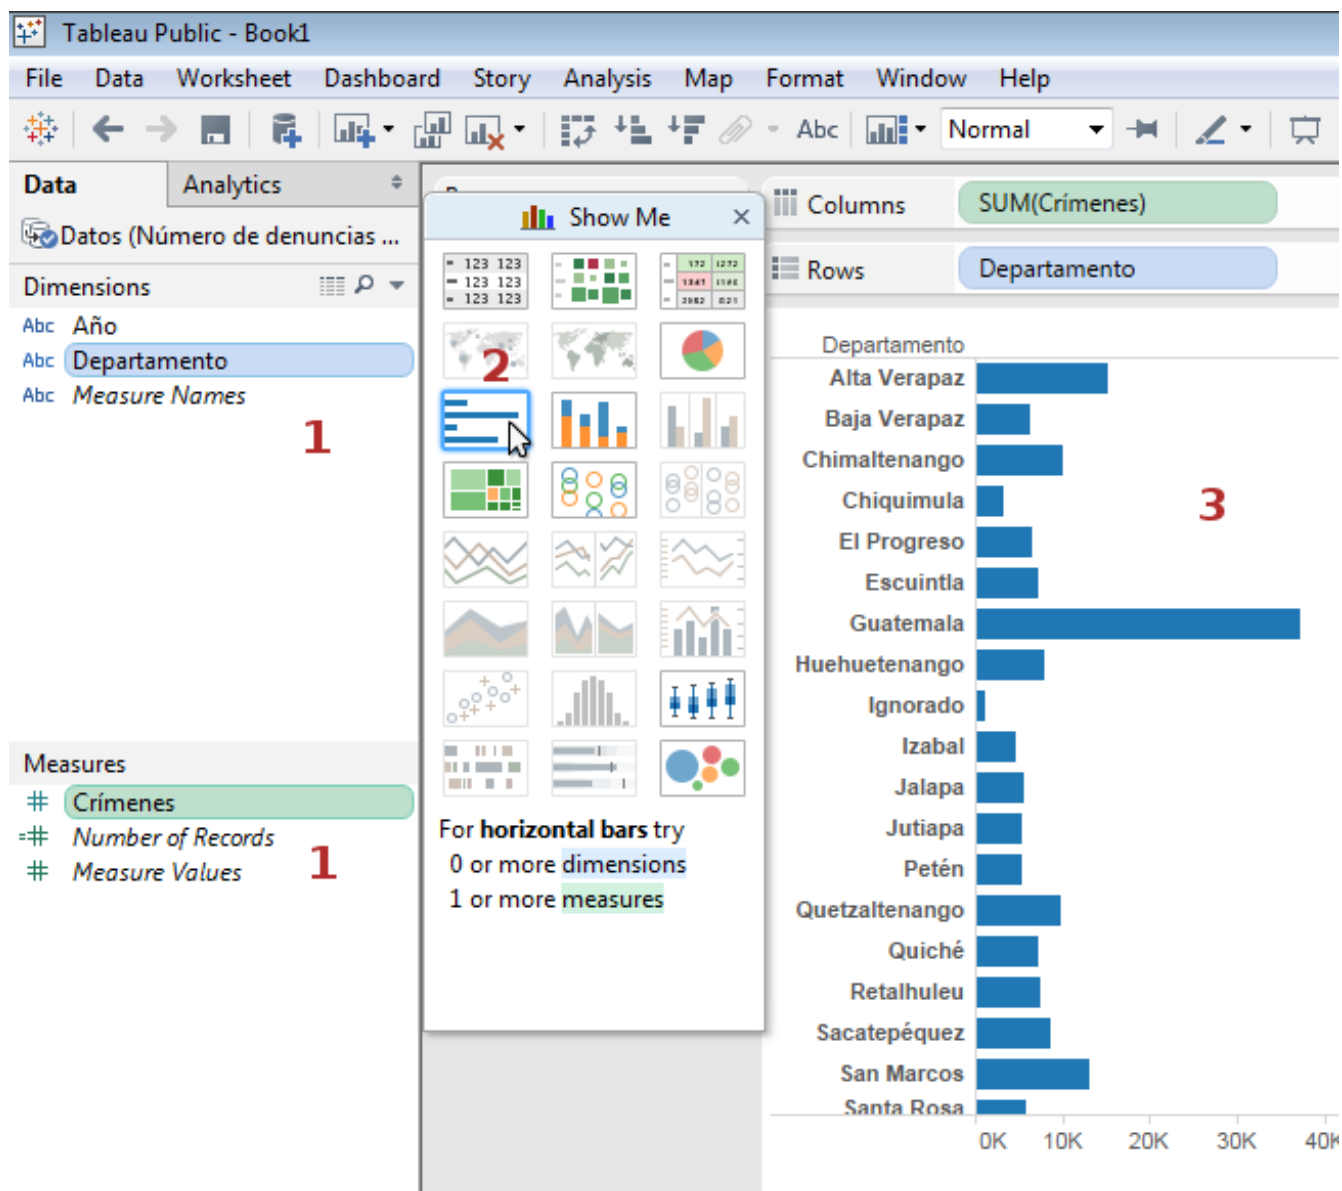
Tableau Public - Book1

File Data Worksheet Dashboard Story Analysis Map Format Window Help

Abc Normal

Data Analytics

Datos (Número de denuncias ...

Dimensions

Abc Año
Abc Departamento
Abc Measure Names

1

Measures

Crímenes
Number of Records
Measure Values

1

Show Me

123 123
123 123
123 123

2

For **horizontal bars** try
0 or more dimensions
1 or more measures

Columns SUM(Crímenes)

Rows Departamento

Departamento

Alta Verapaz
Baja Verapaz
Chimaltenango
Chiquimula
El Progreso
Escuintla
Guatemala
Huehuetenango
Ignorado
Izabal
Jalapa
Jutiapa
Petén
Quetzaltenango
Quiché
Retalhuleu
Sacatepéquez
San Marcos
Santa Rosa

3

0K 10K 20K 30K 40K